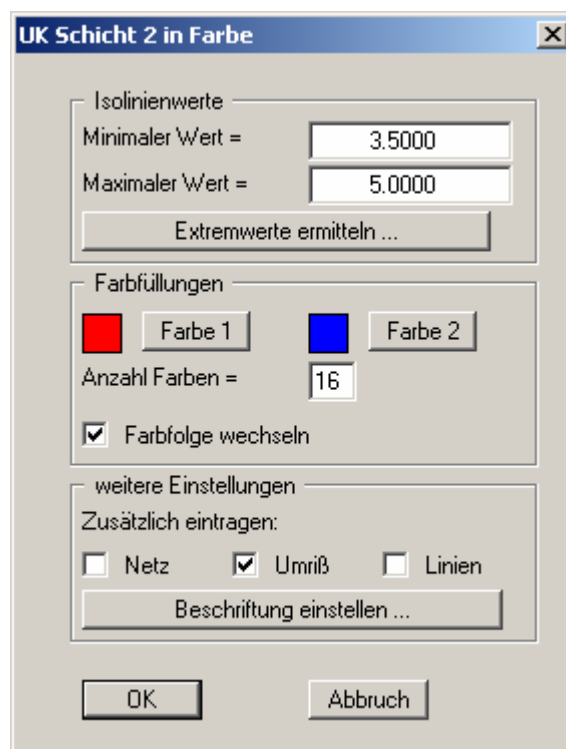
UK Schicht 2 in Farbe

Isolinienwerte

Minimaler Wert = 3.5000

Maximaler Wert = 5.0000

Extremwerte ermitteln ...

Farbfüllungen

Farbe 1

Farbe 2

Anzahl Farben = 16

Farbfolge wechseln

weitere Einstellungen

Zusätzlich eintragen:

Netz

Umriß

Linien

Beschriftung einstellen ...

OK

Abbruch